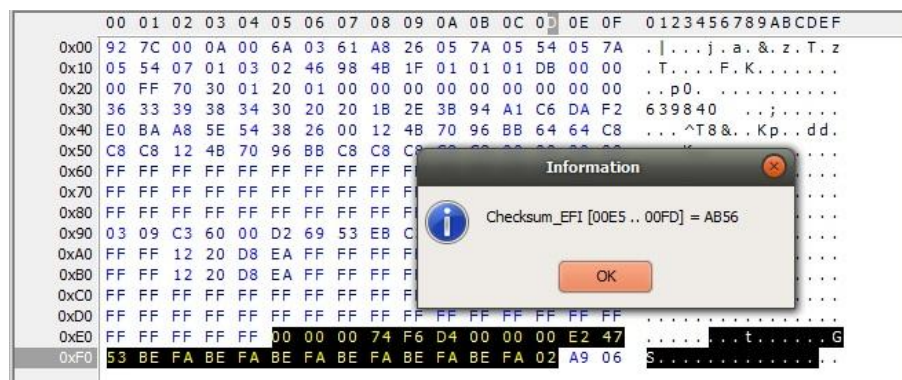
| | 00 | 01 | 02 | 03 | 04 | 05 | 06 | 07 | 08 | 09 | 0A | 0B | 0C | 0D | 0E | 0F | 0123456789ABCDEF |
|---|---|---|---|---|---|---|---|---|---|---|---|---|---|---|---|---|---|
| 0x00 | 92 | 7C | 00 | 0A | 00 | 6A | 03 | 61 | A8 | 26 | 05 | 7A | 05 | 54 | 05 | 7A | .\|...j.a.&.z.T.z |
| 0x10 | 05 | 54 | 07 | 01 | 03 | 02 | 46 | 98 | 4B | 1F | 01 | 01 | 01 | DB | 00 | 00 | .T.....F.K...... |
| 0x20 | 00 | FF | 70 | 30 | 01 | 20 | 01 | 00 | 00 | 00 | 00 | 00 | 00 | 00 | 00 | 00 | ..p0. .......... |
| 0x30 | 36 | 33 | 39 | 38 | 34 | 30 | 20 | 20 | 1B | 2E | 3B | 94 | A1 | C6 | DA | F2 | 639840 ..;...... |
| 0x40 | E0 | BA | A8 | 5E | 54 | 38 | 26 | 00 | 12 | 4B | 70 | 96 | BB | 64 | 64 | C8 | ...^T8&..Kp..dd. |
| 0x50 | C8 | C8 | 12 | 4B | 70 | 96 | BB | C8 | C8 | C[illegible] | | | | | | | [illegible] |
| 0x60 | FF | FF | FF | FF | FF | FF | FF | FF | FF | F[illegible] | | | | | | | .... |
| 0x70 | FF | FF | FF | FF | FF | FF | FF | FF | FF | F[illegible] | | | | | | | .... |
| 0x80 | FF | FF | FF | FF | FF | FF | FF | FF | FF | F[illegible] | | | | | | | .... |
| 0x90 | 03 | 09 | C3 | 60 | 00 | D2 | 69 | 53 | EB | C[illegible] | | | | | | | .... |
| 0xA0 | FF | FF | 12 | 20 | D8 | EA | FF | FF | FF | F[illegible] | | | | | | | .... |
| 0xB0 | FF | FF | 12 | 20 | D8 | EA | FF | FF | FF | F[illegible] | | | | | | | .... |
| 0xC0 | FF | FF | FF | FF | FF | FF | FF | FF | FF | F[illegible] | | | | | | | .... |
| 0xD0 | FF | FF | FF | FF | FF | FF | FF | FF | FF | FF | FF | FF | FF | FF | FF | FF | ................ |
| 0xE0 | FF | FF | FF | FF | FF | 00 | 00 | 00 | 74 | F6 | D4 | 00 | 00 | 00 | E2 | 47 | ........t......G |
| 0xF0 | 53 | BE | FA | BE | FA | BE | FA | BE | FA | BE | FA | BE | FA | 02 | A9 | 06 | S............... |

Information

Checksum_EFI [00E5 .. 00FD] = AB56

OK